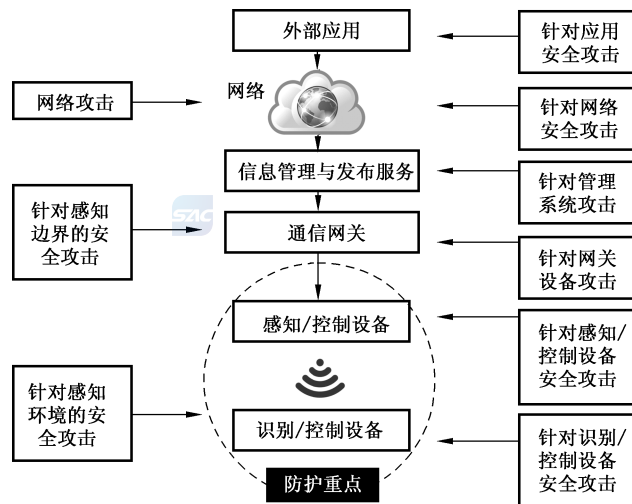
外部应用

针对应用安全攻击

网络攻击

网络

针对网络安全攻击

信息管理与发布服务

针对管理系统攻击

针对感知边界的安全攻击

SAC

通信网关

针对网关设备攻击

感知/控制设备

针对感知/控制设备安全攻击

针对感知环境的安全攻击

识别/控制设备

针对识别/控制设备安全攻击

防护重点